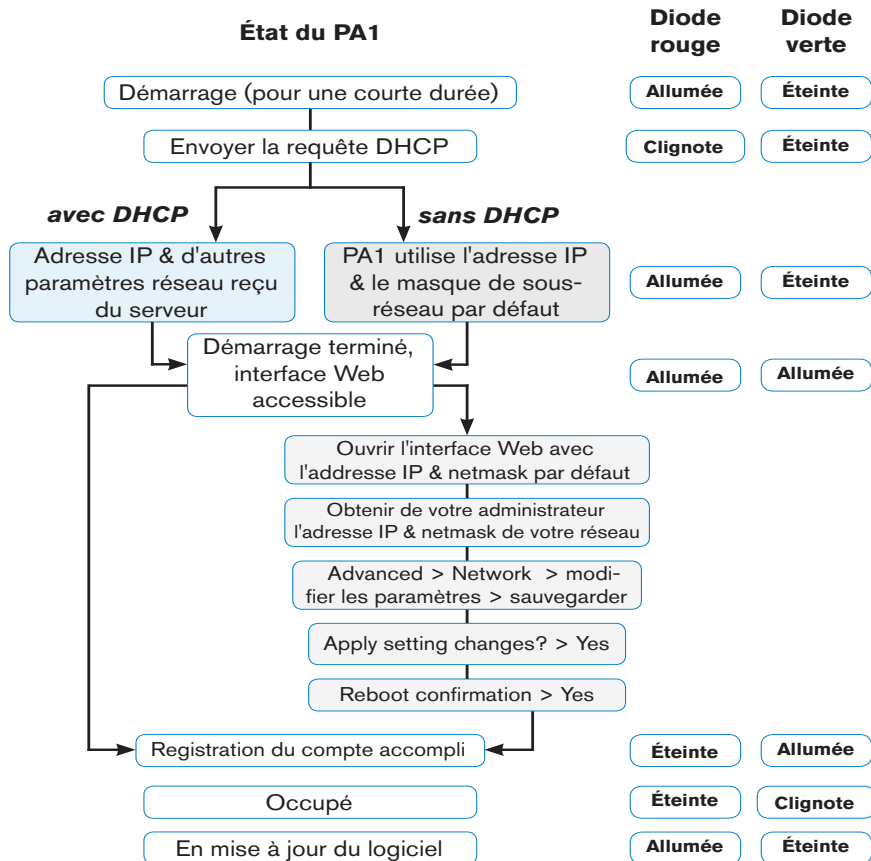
État du PA1

Diode rouge

Diode verte

Démarrage (pour une courte durée)

Allumée

Éteinte

Envoyer la requête DHCP

Clignote

Éteinte

avec DHCP

sans DHCP

Adresse IP & d'autres paramètres réseau reçu du serveur

PA1 utilise l'adresse IP & le masque de sous-réseau par défaut

Allumée

Éteinte

Démarrage terminé, interface Web accessible

Allumée

Allumée

Ouvrir l'interface Web avec l'addresse IP & netmask par défaut

Obtenir de votre administrateur l'adresse IP & netmask de votre réseau

Advanced > Network > modifier les paramètres > sauvegarder

Apply setting changes? > Yes

Reboot confirmation > Yes

Registration du compte accompli

Éteinte

Allumée

Occupé

Éteinte

Clignote

En mise à jour du logiciel

Allumée

Éteinte